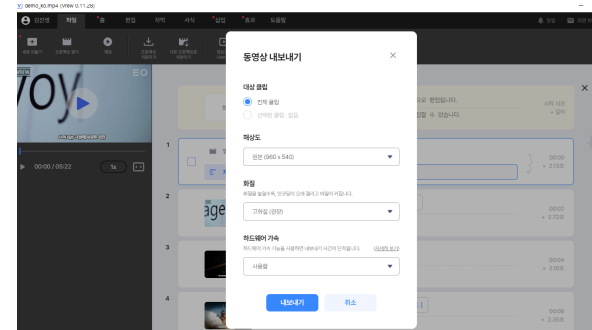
demo_ko.mp4 (Vrew 0.11.2b)

김민영 파일 홈 편집 자막 서식 삽입 효과 도움말

00:00 / 05:22 1x

동영상 내보내기

대상 클립
전체 클립
선택된 클립 : 없음

해상도
원본 (960 x 540)

화질
화질을 높일수록, 인코딩이 오래 걸리고 파일이 커집니다.
고화질 (권장)

하드웨어 가속
하드웨어 가속 기능을 사용하면 내보내기 시간이 단축됩니다. (자세히 보기)
사용함

내보내기 취소

1
2
3
4

00:00
2.13초
00:00
2.80초
00:00
2.80초
00:00
2.55초